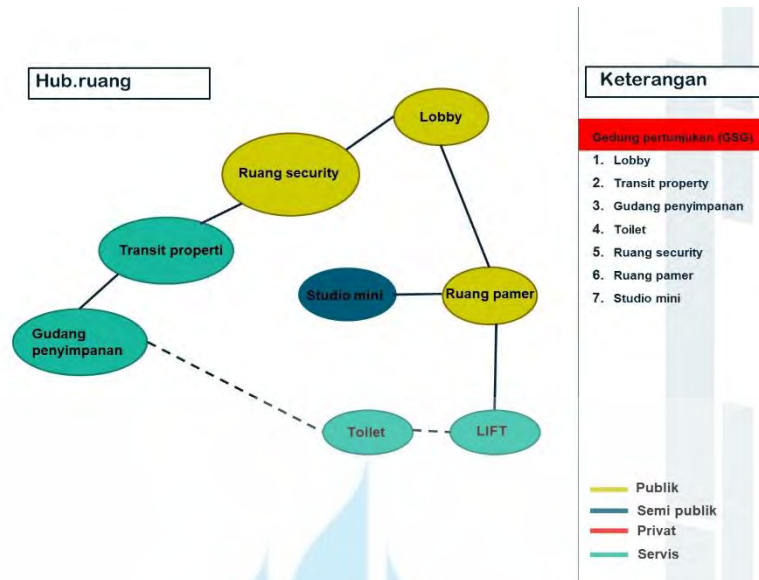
Hub.ruang

Lobby

Ruang security

Transit properti

Studio mini

Ruang pamer

Gudang penyimpanan

Toilet

LIFT

Keterangan

Gedung pertunjukan (GSG)

1. Lobby
2. Transit property
3. Gudang penyimpanan
4. Toilet
5. Ruang security
6. Ruang pamer
7. Studio mini

Publik
Semi publik
Privat
Servis